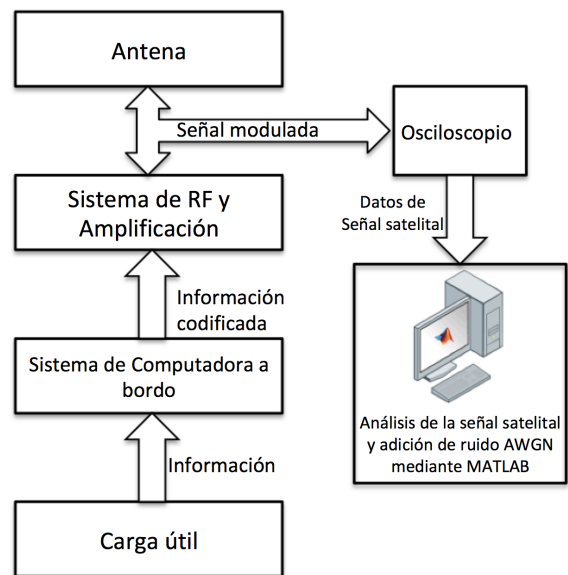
Antena

Señal modulada

Osciloscopio

Sistema de RF y Amplificación

Datos de Señal satelital

Información codificada

Sistema de Computadora a bordo

Análisis de la señal satelital y adición de ruido AWGN mediante MATLAB

Información

Carga útil